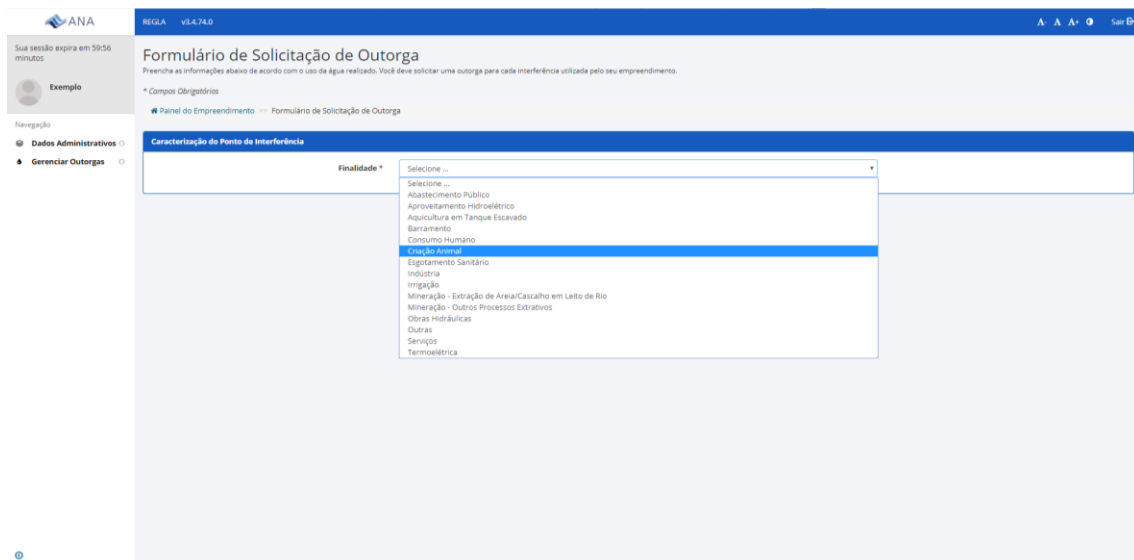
ANA

REGLA v3.4.74.0

A- A A+ Sair

Sua sessão expira em 59:56 minutos

Exemplo

Navegação

Dados Administrativos

Gerenciar Outorgas

Formulário de Solicitação de Outorga

Preencha as informações abaixo de acordo com o uso da água realizado. Você deve solicitar uma outorga para cada interferência utilizada pelo seu empreendimento.

* Campos Obrigatórios

Painel do Empreendimento >> Formulário de Solicitação de Outorga

Caracterização do Ponto de Interferência

Finalidade *

Selecione ...

Selecione ...
Abastecimento Público
Aproveitamento Hidroelétrico
Aquicultura em Tanque Escavado
Barramento
Consumo Humano
Criação Animal
Esgotamento Sanitário
Indústria
Irrigação
Mineração - Extração de Areia/Cascalho em Leito de Rio
Mineração - Outros Processos Extrativos
Obras Hidráulicas
Outras
Serviços
Termoelétrica